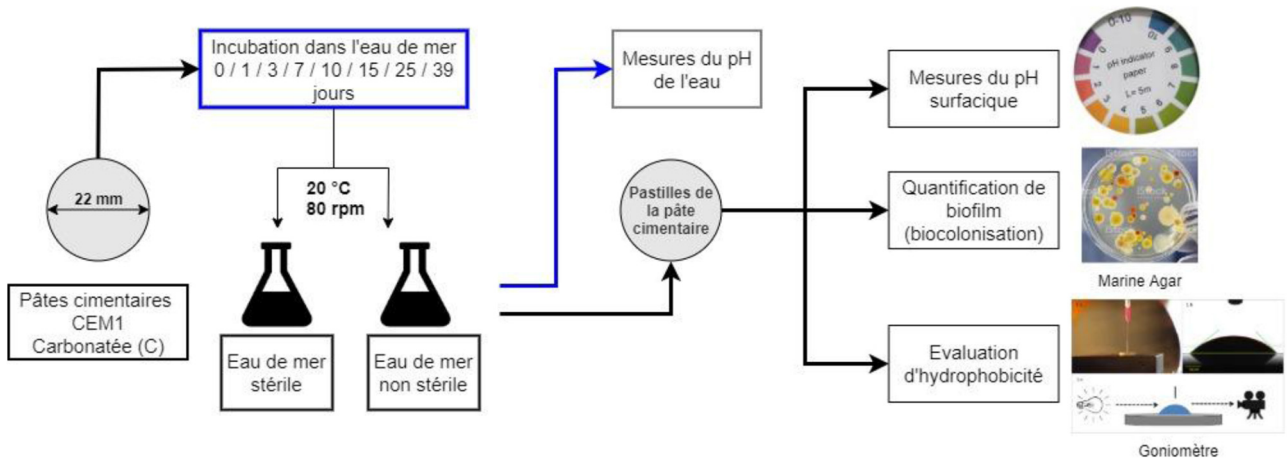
Incubation dans l'eau de mer
0 / 1 / 3 / 7 / 10 / 15 / 25 / 39
jours

22 mm

Pâtes cimentaires
CEM1
Carbonatée (C)

20 °C
80 rpm

Eau de mer
stérile

Eau de mer
non stérile

Mesures du pH
de l'eau

Pastilles de
la pâte
cimentaire

Mesures du pH
surfacique

0-10
pH indicator
paper
L= 5m

Quantification de
biofilm
(biocolonisation)

Marine Agar

Evaluation
d'hydrophobicité

Goniomètre